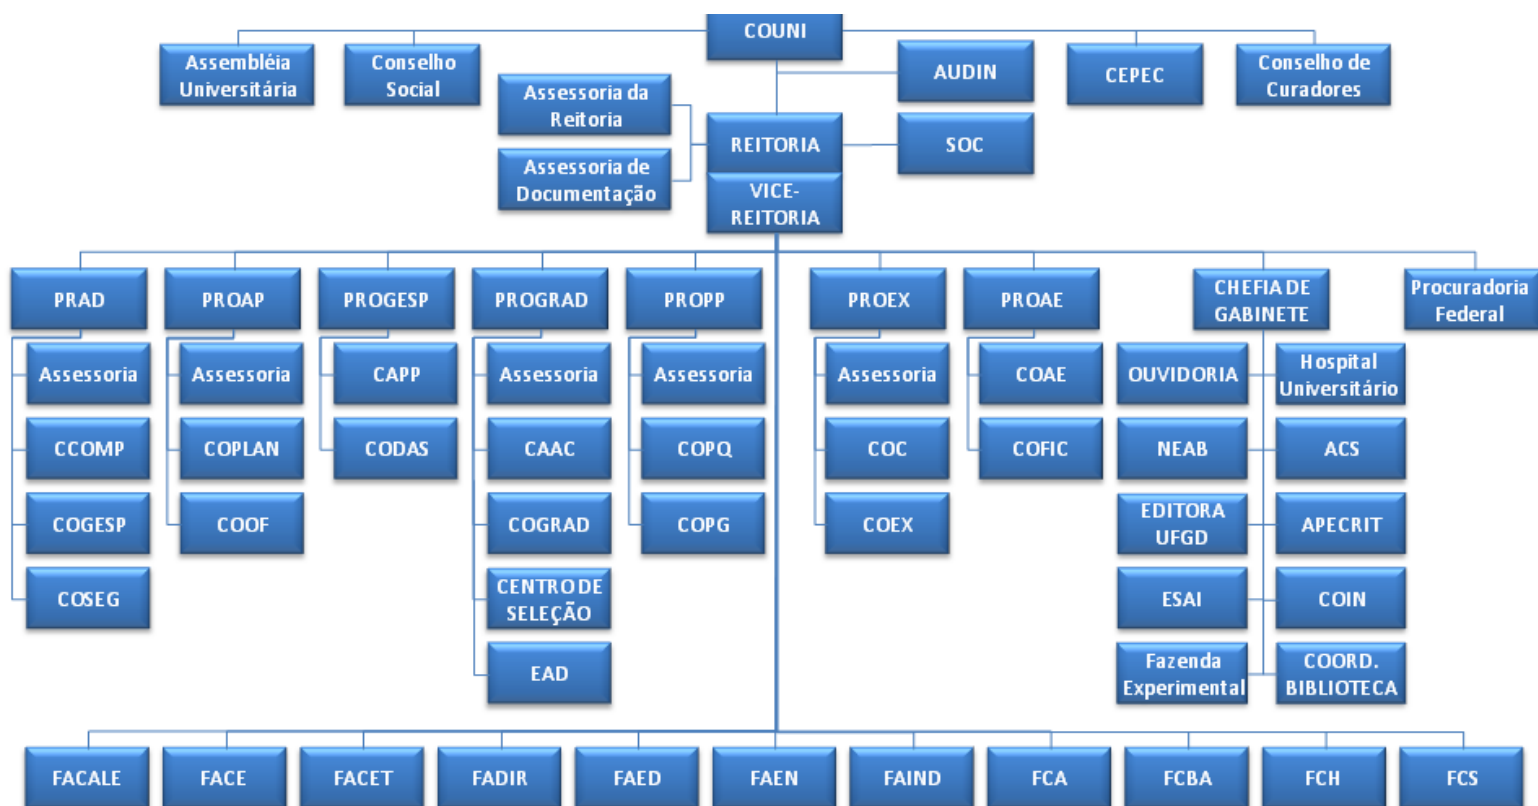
COUNI

Assembléia Universitária

Conselho Social

Assessoria da Reitoria

Assessoria de Documentação

AUDIN

CEPEC

Conselho de Curadores

REITORIA

SOC

VICE-REITORIA

PRAD
Assessoria
CCOMP
COGESP
COSEG

PROAP
Assessoria
COPLAN
COOF

PROGESP
CAPP
CODAS

PROGRAD
Assessoria
CAAC
COGRAD
CENTRO DE SELEÇÃO
EAD

PROPP
Assessoria
COPQ
COPG

PROEX
Assessoria
COC
COEX

PROAE
COAE
COFIC

CHEFIA DE GABINETE
OUVIDORIA
Hospital Universitário
NEAB
ACS
EDITORA UFGD
APECRIT
ESAI
COIN
Fazenda Experimental
COORD. BIBLIOTECA

Procuradoria Federal

FACALE
FACE
FACET
FADIR
FAED
FAEN
FAIND
FCA
FCBA
FCH
FCS